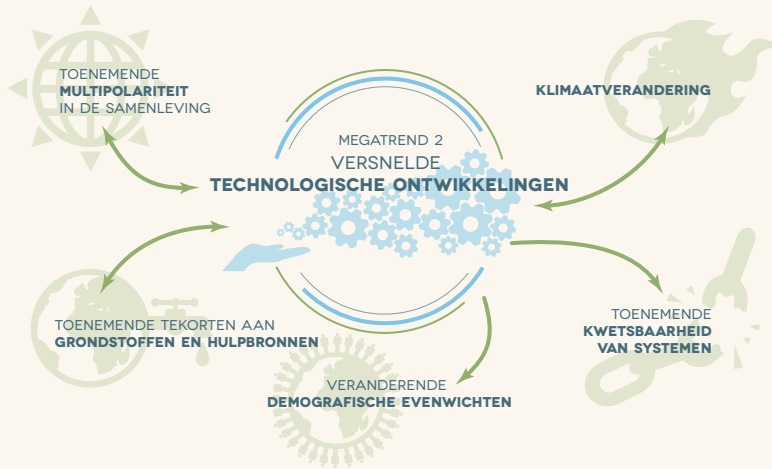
TOENEMENDE
MULTIPOLARITEIT
IN DE SAMENLEVING

KLIMAATVERANDERING

MEGATREND 2
VERSNELDE
TECHNOLOGISCHE ONTWIKKELINGEN

TOENEMENDE TEKORTEN AAN
GRONDSTOFFEN EN HULPBRONNEN

TOENEMENDE
KWETSBAARHEID
VAN SYSTEMEN

VERANDERENDE
DEMOGRAFISCHE EVENWICHTEN